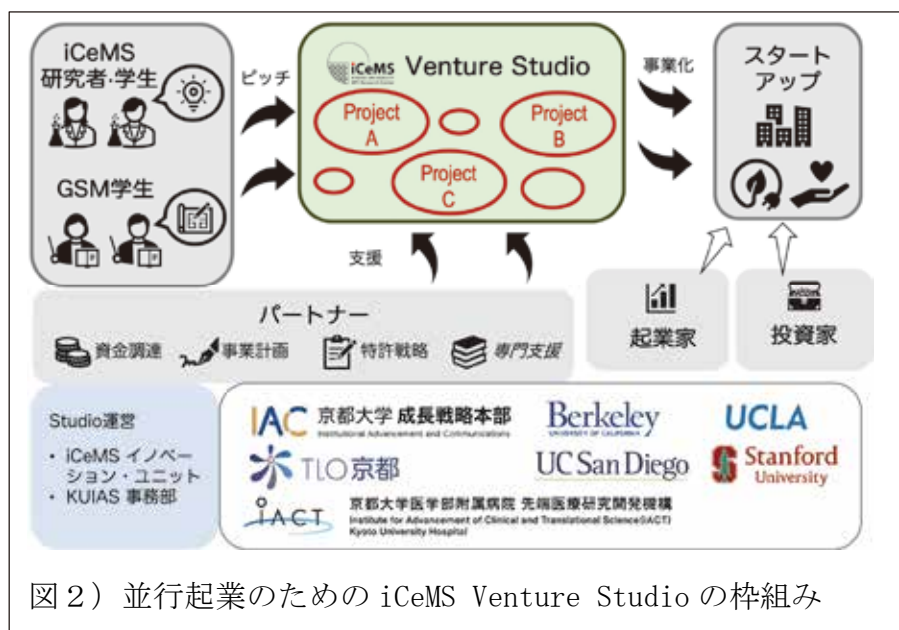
iCeMS
研究者·学生

ピッチ

GSM学生

iCeMS Venture Studio

Project A

Project B

Project C

事業化

スタートアップ

支援

パートナー

資金調達　事業計画　特許戦略　専門支援

起業家

投資家

Studio運営

・iCeMS イノベーション・ユニット
・KUIAS 事務部

IAC 京都大学 成長戦略本部
Institutional Advancement and Communications

Berkeley
UNIVERSITY OF CALIFORNIA

UCLA

TLO京都

UC San Diego

Stanford University

iACT 京都大学医学部附属病院 先端医療研究開発機構
Institute for Advancement of Clinical and Translational Science(iACT)
Kyoto University Hospital

図２）並行起業のための iCeMS Venture Studio の枠組み